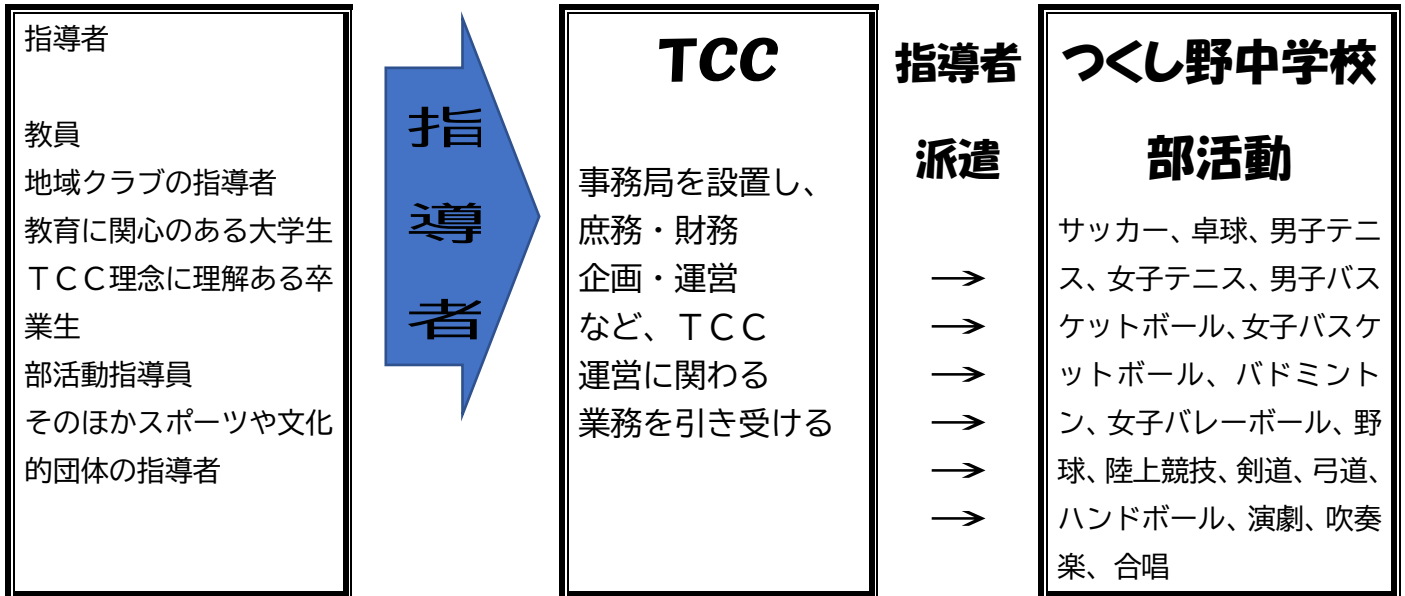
指導者

教員
地域クラブの指導者
教育に関心のある大学生
ＴＣＣ理念に理解ある卒業生
部活動指導員
そのほかスポーツや文化的団体の指導者

指導者

TCC

事務局を設置し、
庶務・財務
企画・運営
など、ＴＣＣ
運営に関わる
業務を引き受ける

指導者派遣

→
→
→
→
→
→

つくし野中学校
部活動

サッカー、卓球、男子テニス、女子テニス、男子バスケットボール、女子バスケットボール、バドミントン、女子バレーボール、野球、陸上競技、剣道、弓道、ハンドボール、演劇、吹奏楽、合唱